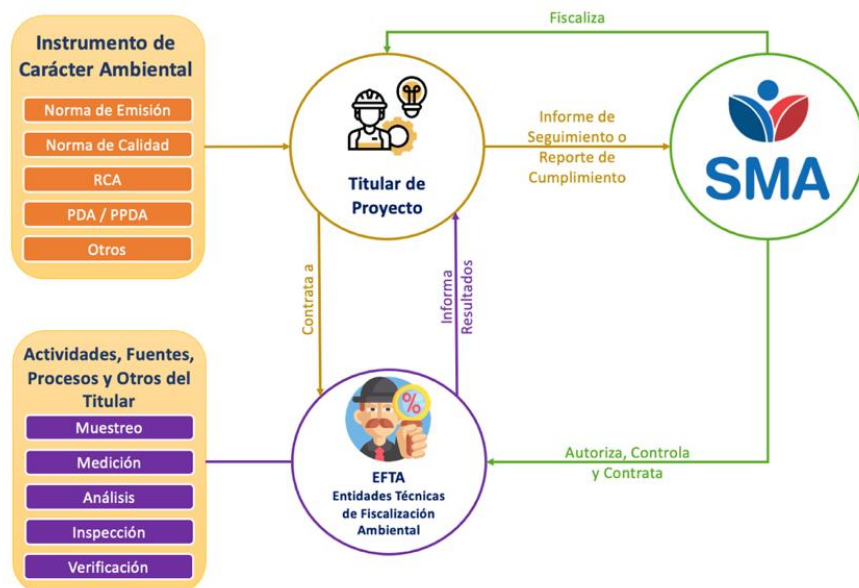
Instrumento de Carácter Ambiental

Norma de Emisión

Norma de Calidad

RCA

PDA / PPDA

Otros

Fiscaliza

Titular de Proyecto

Informe de Seguimiento o Reporte de Cumplimiento

SMA

Contrata a

Informa Resultados

Actividades, Fuentes, Procesos y Otros del Titular

Muestreo

Medición

Análisis

Inspección

Verificación

%

EFTA
Entidades Técnicas de Fiscalización Ambiental

Autoriza, Controla y Contrata